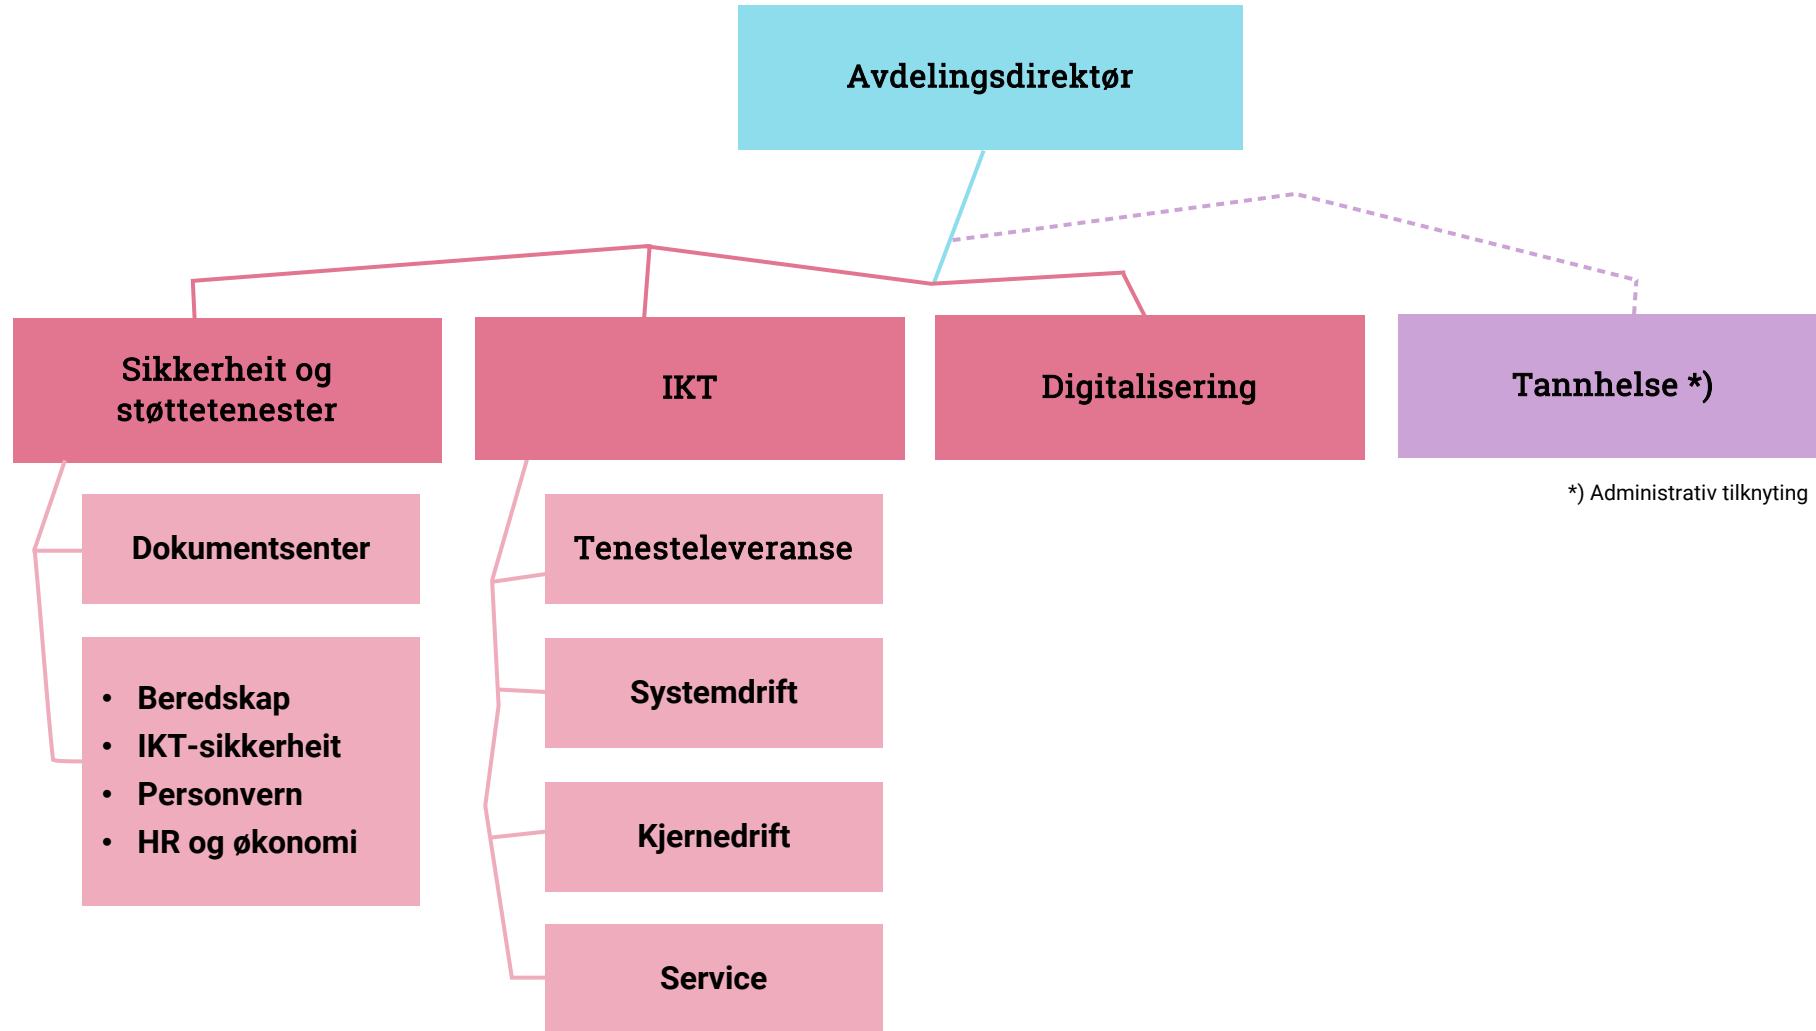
Avdelingsdirektør

Sikkerheit og støttetenester

IKT

Digitalisering

Tannhelse *)

*) Administrativ tilknyting

Dokumentsenter

- Beredskap
- IKT-sikkerheit
- Personvern
- HR og økonomi

Tenesteleveranse

Systemdrift

Kjernedrift

Service